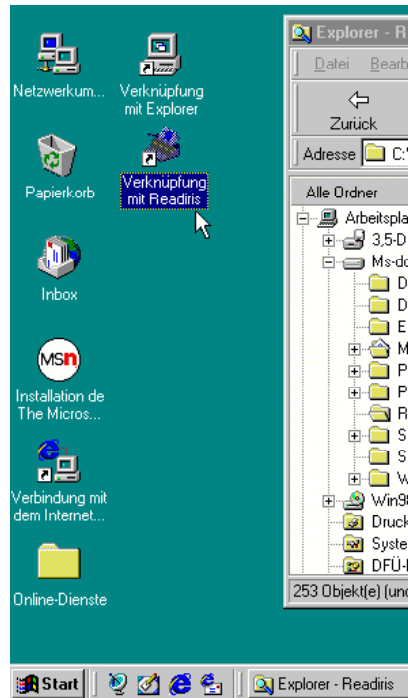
Netzwerkum...

Verknüpfung mit Explorer

Papierkorb

Verknüpfung mit Readiris

Inbox

Installation de The Micros...

Verbindung mit dem Internet...

Online-Dienste

Explorer - R

Datei Bearb

Zurück

Adresse C:

Alle Ordner

Arbeitspla

3,5-D

Ms-do

D

D

E

M

P

P

R

S

S

W

Win9

Druck

Syste

DFÜ-

253 Objekt(e) (un

Start

Explorer - Readiris